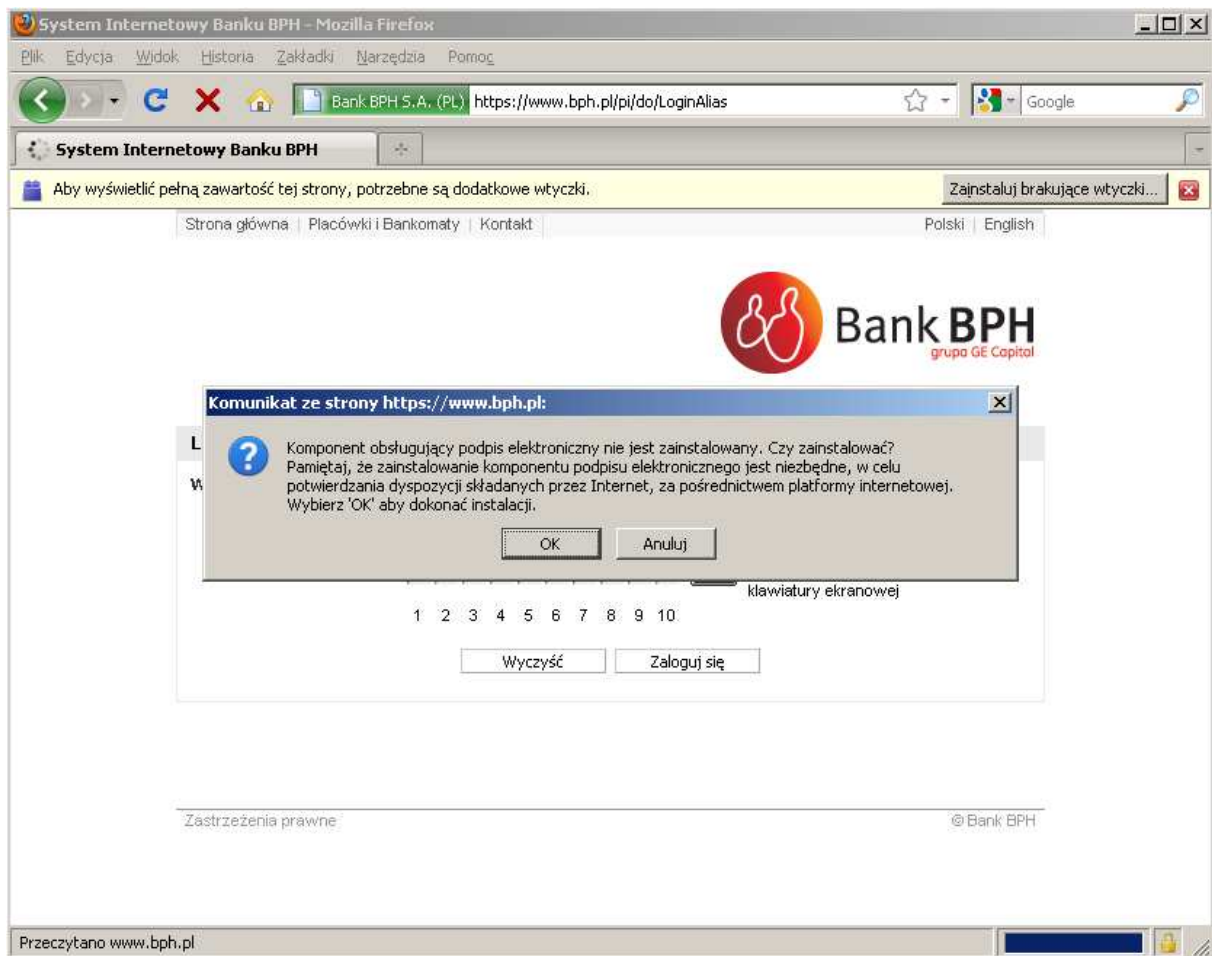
System Internetowy Banku BPH - Mozilla Firefox

Plik Edycja Widok Historia Zakładki Narzędzia Pomoc

Bank BPH S.A. (PL) https://www.bph.pl/pi/do/LoginAlias

Google

System Internetowy Banku BPH

Aby wyświetlić pełną zawartość tej strony, potrzebne są dodatkowe wtyczki.

Zainstaluj brakujące wtyczki...

Strona główna | Placówki i Bankomaty | Kontakt

Polski | English

Bank BPH
grupa GE Capital

Komunikat ze strony https://www.bph.pl:

Komponent obsługujący podpis elektroniczny nie jest zainstalowany. Czy zainstalować? Pamiętaj, że zainstalowanie komponentu podpisu elektronicznego jest niezbędne, w celu potwierdzania dyspozycji składanych przez Internet, za pośrednictwem platformy internetowej. Wybierz 'OK' aby dokonać instalacji.

OK

Anuluj

L

W

klawiatury ekranowej

1 2 3 4 5 6 7 8 9 10

Wyczyść

Zaloguj się

Zastrzeżenia prawne

© Bank BPH

Przeczytano www.bph.pl